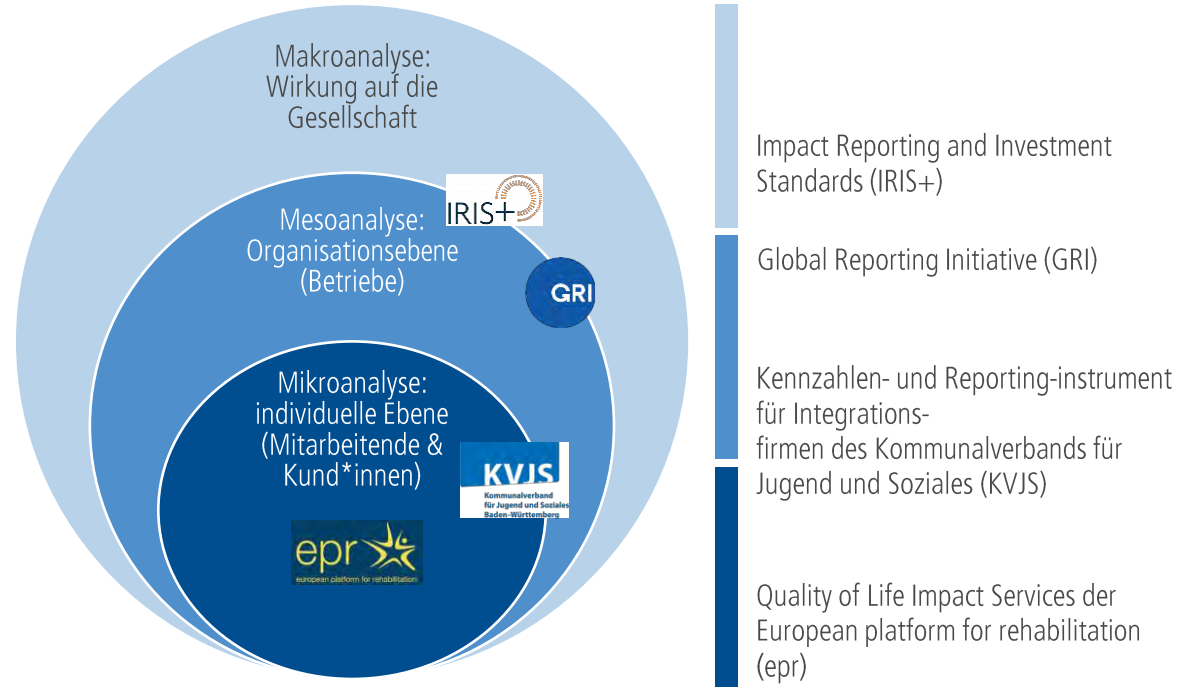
Makroanalyse: Wirkung auf die Gesellschaft

IRIS+

Mesoanalyse: Organisationsebene (Betriebe)

GRI

Mikroanalyse: individuelle Ebene (Mitarbeitende & Kund*innen)

KVJS
Kommunalverband für Jugend und Soziales Baden-Württemberg

epr
european platform for rehabilitation

Impact Reporting and Investment Standards (IRIS+)

Global Reporting Initiative (GRI)

Kennzahlen- und Reporting-instrument für Integrationsfirmen des Kommunalverbands für Jugend und Soziales (KVJS)

Quality of Life Impact Services der European platform for rehabilitation (epr)